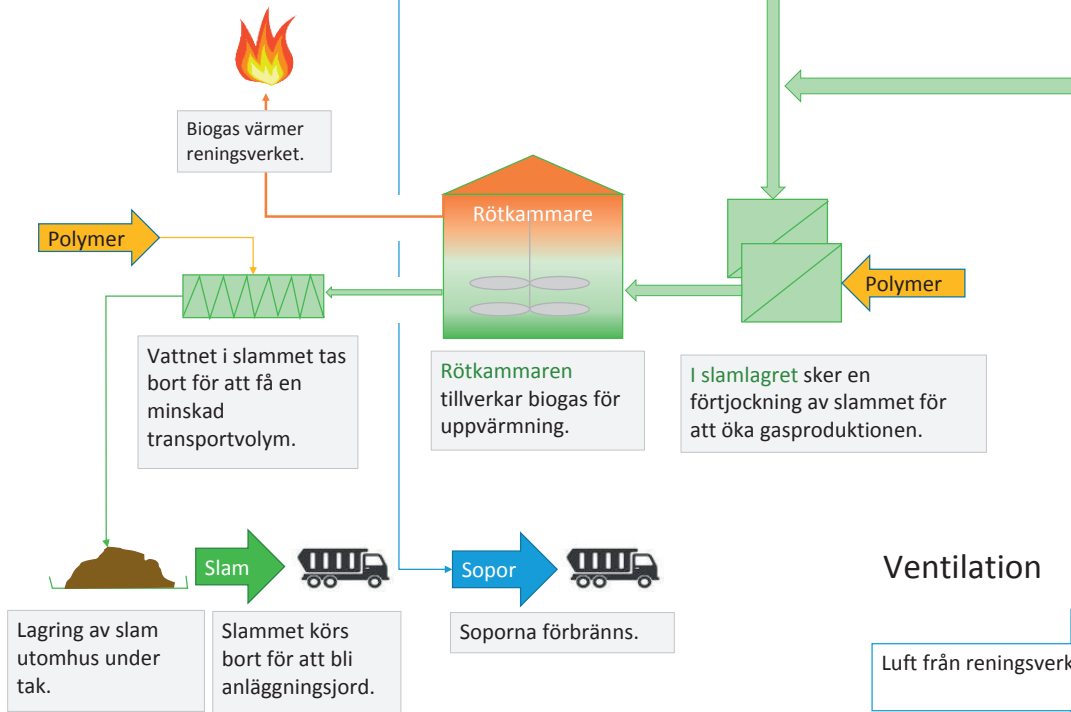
Biogas värmer reningsverket.

Polymer

Rötkammare

Polymer

Vattnet i slammet tas bort för att få en minskad transportvolym.

Rötkammaren tillverkar biogas för uppvärmning.

I slamlagret sker en förtjockning av slammet för att öka gasproduktionen.

Slam

Sopor

Ventilation

Lagring av slam utomhus under tak.

Slammet körs bort för att bli anläggningsjord.

Soporna förbränns.

Luft från reningsverk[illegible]